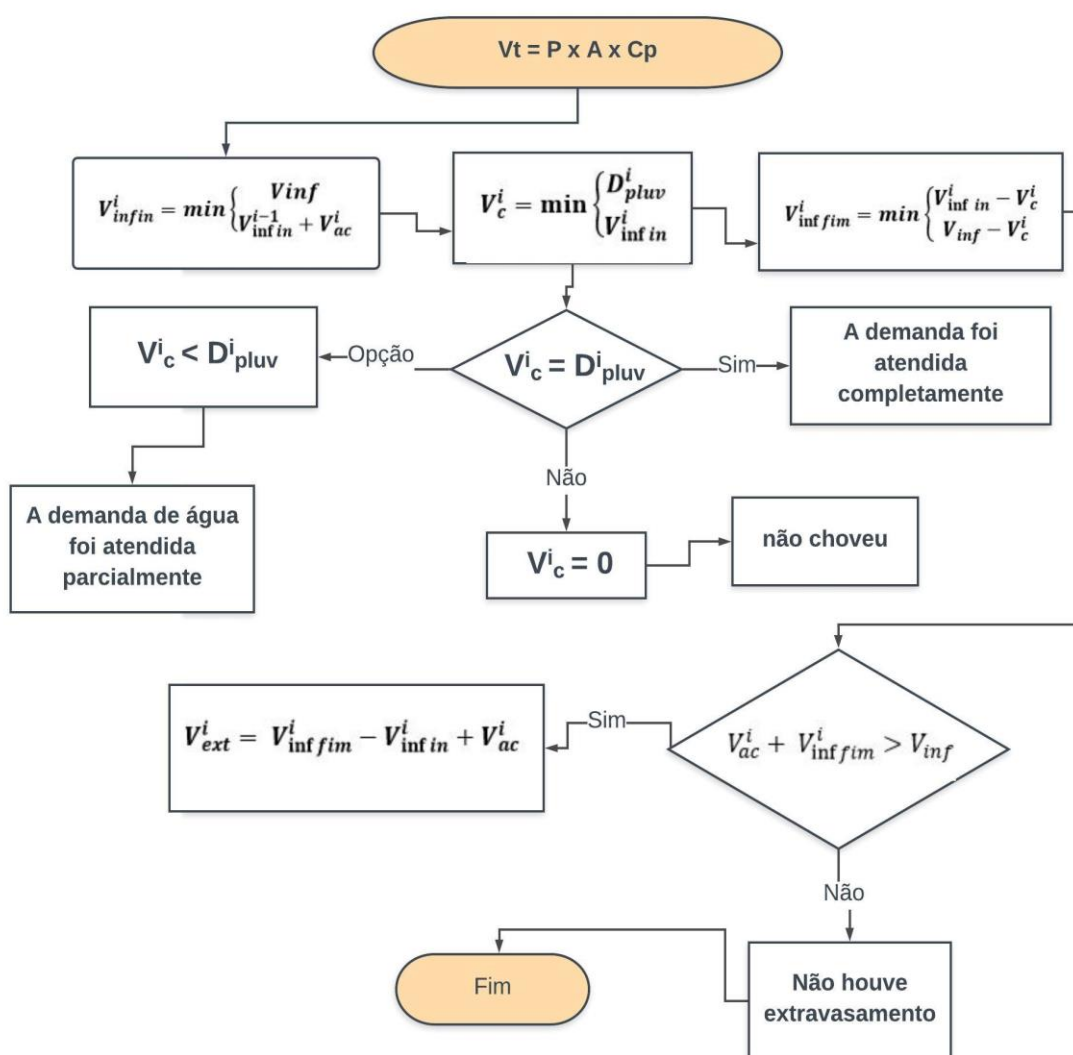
Vt = P x A x Cp

$V^i_{infin} = min\begin{cases} Vinf \\ V^{i-1}_{\inf in} + V^i_{ac} \end{cases}$

$V^i_c = \min\begin{cases} D^i_{pluv} \\ V^i_{\inf in} \end{cases}$

$V^i_{\inf fim} = min\begin{cases} V^i_{\inf in} - V^i_c \\ V_{inf} - V^i_c \end{cases}$

$V^i_c < D^i_{pluv}$

Opção

$V^i_c = D^i_{pluv}$

Sim

A demanda foi atendida completamente

Não

A demanda de água foi atendida parcialmente

$V^i_c = 0$

não choveu

$V^i_{ext} = V^i_{\inf fim} - V^i_{\inf in} + V^i_{ac}$

Sim

$V^i_{ac} + V^i_{\inf fim} > V_{inf}$

Não

Fim

Não houve extravasamento